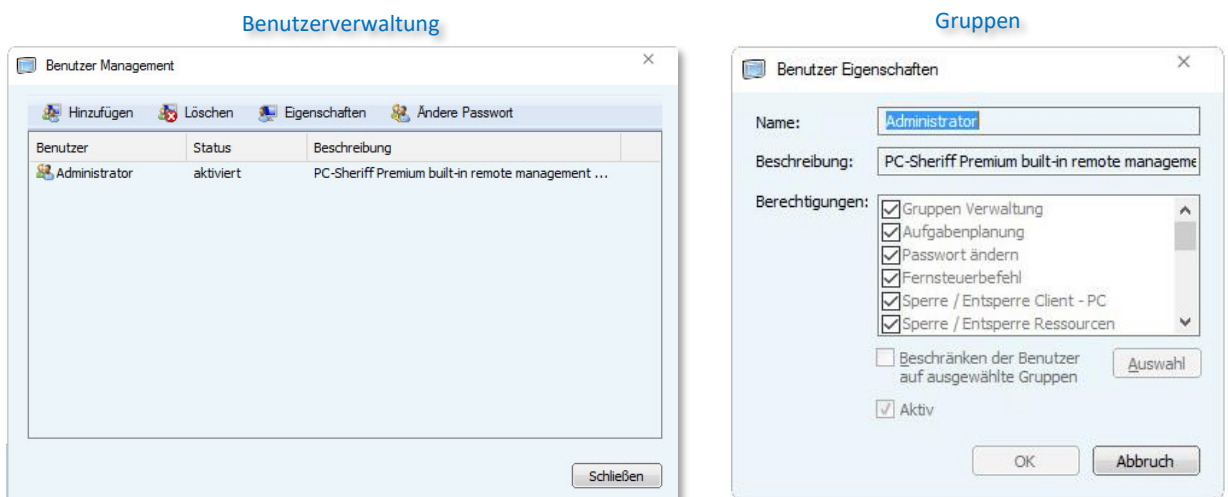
Benutzerverwaltung

Benutzer Management

Hinzufügen Löschen Eigenschaften Ändere Passwort

| Benutzer | Status | Beschreibung |
|---|---|---|
| Administrator | aktiviert | PC-Sheriff Premium built-in remote management ... |

Schließen

Gruppen

Benutzer Eigenschaften

Name: Administrator

Beschreibung: PC-Sheriff Premium built-in remote manageme

Berechtigungen:
Gruppen Verwaltung
Aufgabenplanung
Passwort ändern
Fernsteuerbefehl
Sperre / Entsperre Client - PC
Sperre / Entsperre Ressourcen

Beschränken der Benutzer auf ausgewählte Gruppen

Auswahl

Aktiv

OK

Abbruch